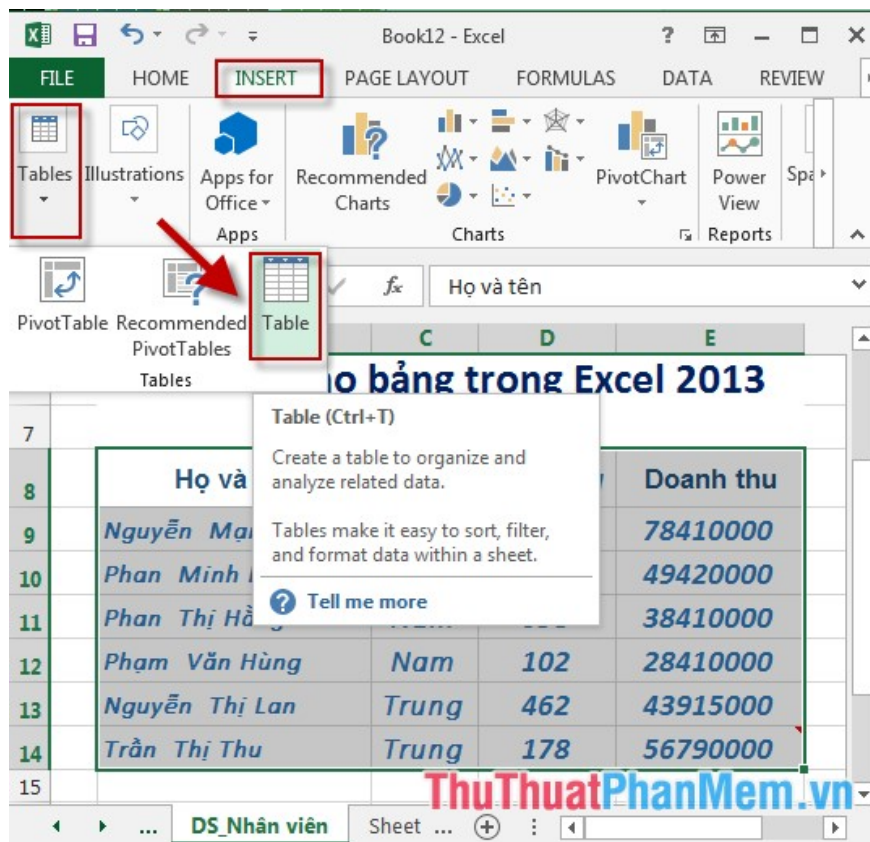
Book12 - Excel

FILE HOME INSERT PAGE LAYOUT FORMULAS DATA REVIEW

Tables Illustrations Apps for Office Recommended Charts PivotChart Power View Spa

Apps Charts Reports

PivotTable Recommended PivotTables Table

Tables

Họ và tên

C D E

no bảng trong Excel 2013

Table (Ctrl+T)

Create a table to organize and analyze related data.

Tables make it easy to sort, filter, and format data within a sheet.

Tell me more

| | | | | |
|---|---|---|---|---|
| 7 | | | | |
| 8 | Họ và | | | Doanh thu |
| 9 | Nguyễn Ma | | | 78410000 |
| 10 | Phan Minh | | | 49420000 |
| 11 | Phan Thị Hồ | | | 38410000 |
| 12 | Phạm Văn Hùng | Nam | 102 | 28410000 |
| 13 | Nguyễn Thị Lan | Trung | 462 | 43915000 |
| 14 | Trần Thị Thu | Trung | 178 | 56790000 |
| 15 | | | | |

... DS_Nhân viên Sheet ...

ThuThuatPhanMem.vn